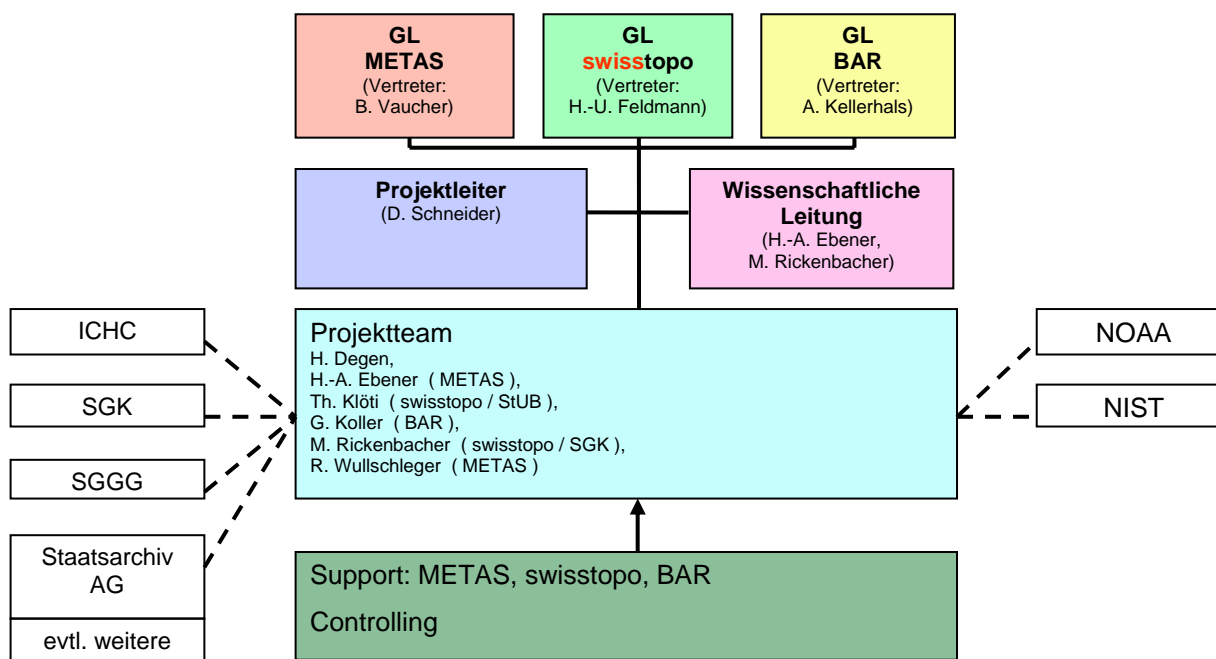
GL
METAS
(Vertreter:
B. Vaucher)

GL
swisstopo
(Vertreter:
H.-U. Feldmann)

GL
BAR
(Vertreter:
A. Kellerhals)

Projektleiter
(D. Schneider)

Wissenschaftliche Leitung
(H.-A. Ebener,
M. Rickenbacher)

ICHC

SGK

SGGG

Staatsarchiv AG

evtl. weitere

Projektteam
H. Degen,
H.-A. Ebener ( METAS ),
Th. Klöti ( swisstopo / StUB ),
G. Koller ( BAR ),
M. Rickenbacher ( swisstopo / SGK ),
R. Wullschleger ( METAS )

NOAA

NIST

Support: METAS, swisstopo, BAR

Controlling